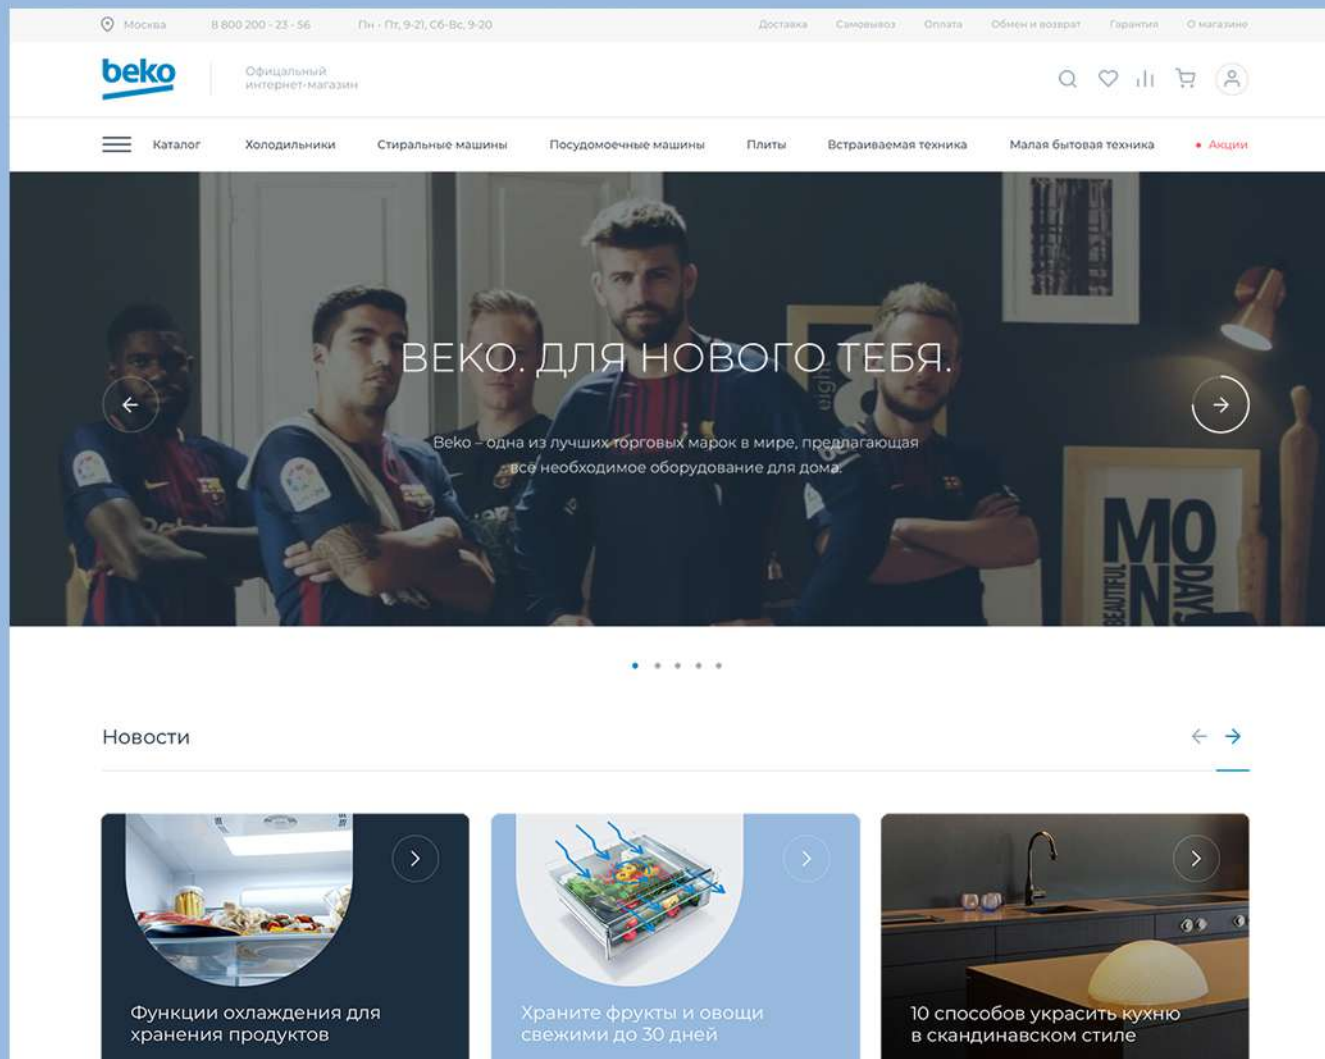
Москва 8 800 200 - 23 - 56 Пн - Пт, 9-21, Сб-Вс, 9-20

Доставка Самовывоз Оплата Обмен и возврат Гарантия О магазине

beko Официальный интернет-магазин

Каталог Холодильники Стиральные машины Посудомоечные машины Плиты Встраиваемая техника Малая бытовая техника • Акции

ВЕКО. ДЛЯ НОВОГО ТЕБЯ.

Beko – одна из лучших торговых марок в мире, предлагающая все необходимое оборудование для дома.

MONDAY BEAUTIFUL

Новости

Функции охлаждения для хранения продуктов

Храните фрукты и овощи свежими до 30 дней

10 способов украсить кухню в скандинавском стиле